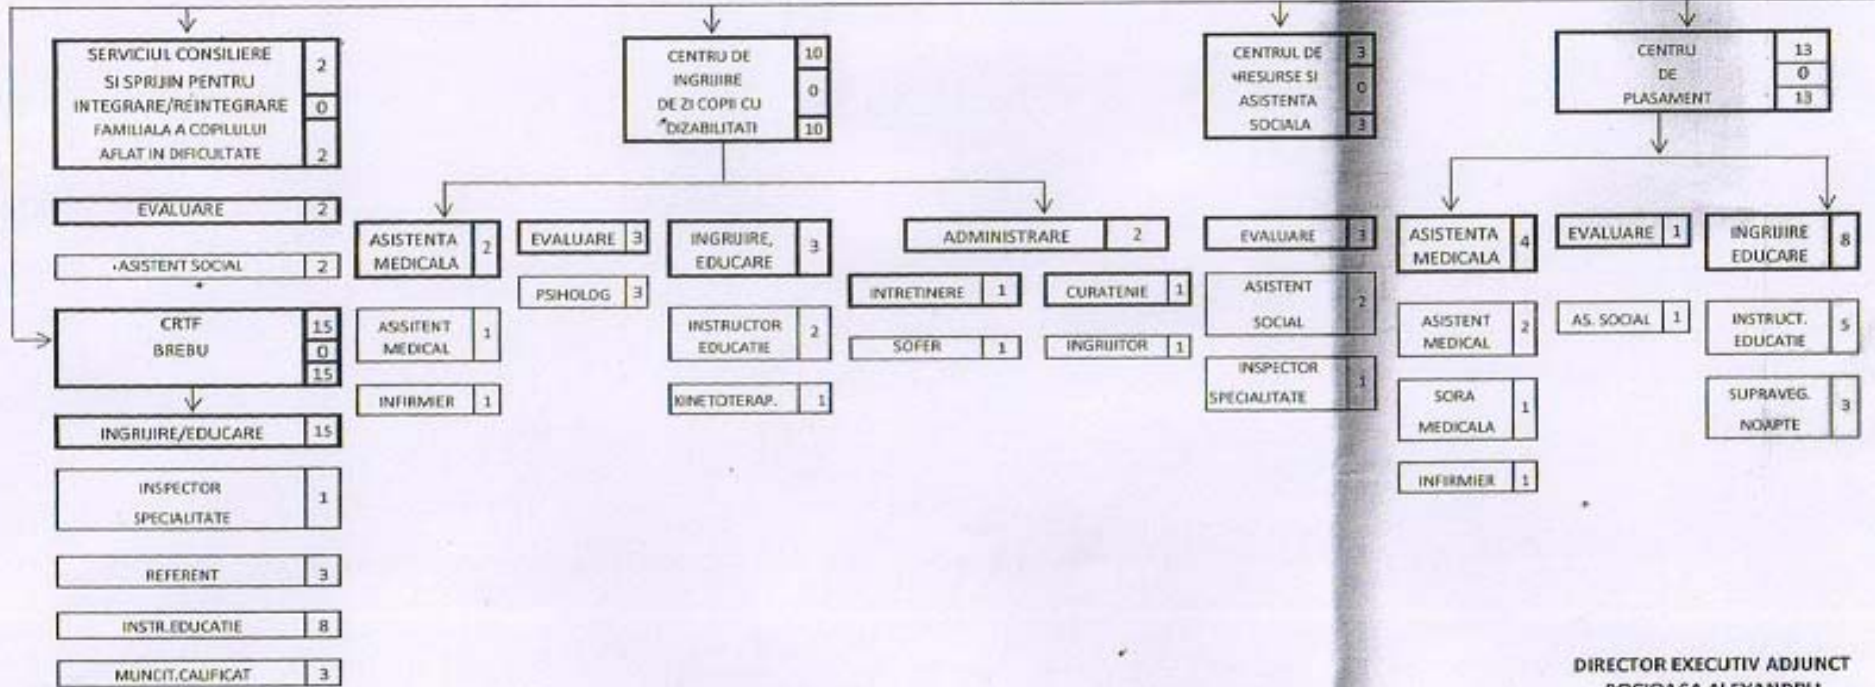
SERVICIUL CONSILIERE SI SPRIJIN PENTRU INTEGRARE/REINTEGRARE FAMILIALA A COPILULUI AFLAT IN DIFICULTATE 2 0 2

EVALUARE 2

ASISTENT SOCIAL 2

CRTF BREBU 15 0 15

INGRIJIRE/EDUCARE 15

INSPECTOR SPECIALITATE 1

REFERENT 3

INSTR.EDUCATIE 8

MUNCIT.CALIFICAT 3

CENTRU DE INGRIJIRE DE ZI COPII CU DIZABILITATI 10 0 10

ASISTENTA MEDICALA 2

ASISITENT MEDICAL 1

INFIRMIER 1

EVALUARE 3

PSIHOLOG 3

INGRIJIRE, EDUCARE 3

INSTRUCTOR EDUCATIE 2

KINETOTERAP. 1

ADMINISTRARE 2

INTRETINERE 1

SOFER 1

CURATENIE 1

INGRIJITOR 1

CENTRUL DE RESURSE SI ASISTENTA SOCIALA 3 0 3

EVALUARE 3

ASISTENT SOCIAL 2

INSPECTOR SPECIALITATE 1

CENTRU DE PLASAMENT 13 0 13

ASISTENTA MEDICALA 4

ASISTENT MEDICAL 2

SORA MEDICALA 1

INFIRMIER 1

EVALUARE 1

AS. SOCIAL 1

INGRIJIRE EDUCARE 8

INSTRUCT. EDUCATIE 5

SUPRAVEG. NOAPTE 3

DIRECTOR EXECUTIV ADJUNCT
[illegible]